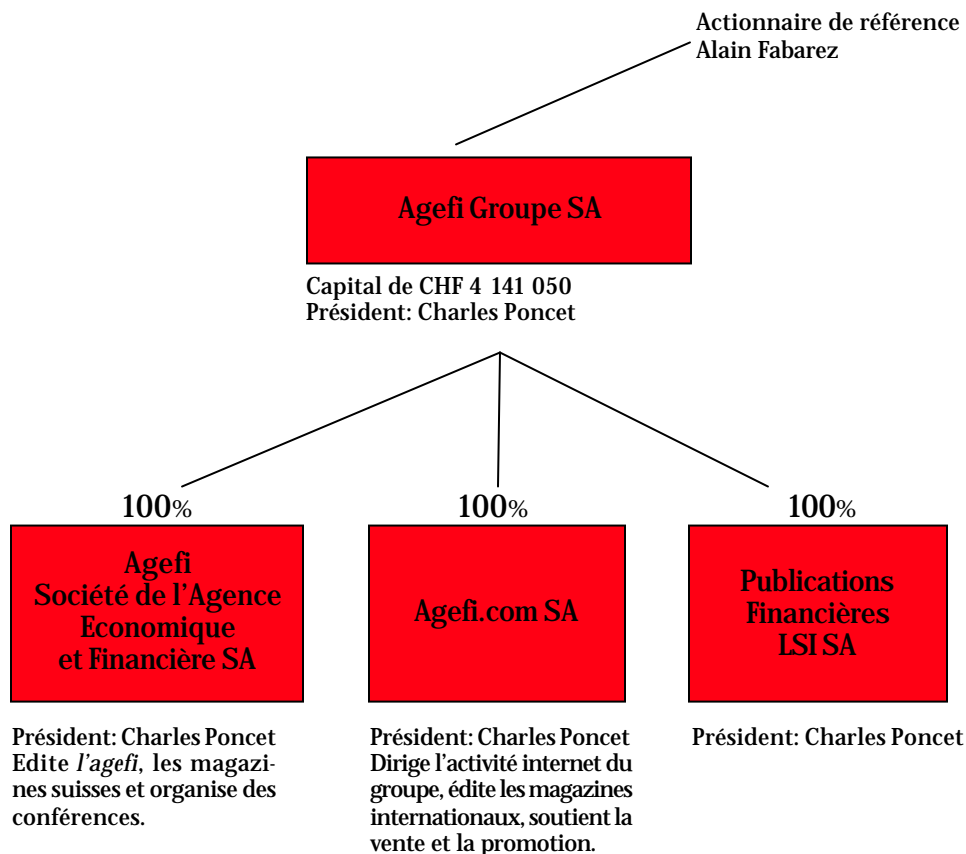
Actionnaire de référence
Alain Fabarez

Agefi Groupe SA

Capital de CHF 4 141 050
Président: Charles Poncet

100%

Agefi
Société de l'Agence Economique et Financière SA

Président: Charles Poncet
Edite *l'agefi*, les magazines suisses et organise des conférences.

100%

Agefi.com SA

Président: Charles Poncet
Dirige l'activité internet du groupe, édite les magazines internationaux, soutient la vente et la promotion.

100%

Publications Financières LSI SA

Président: Charles Poncet